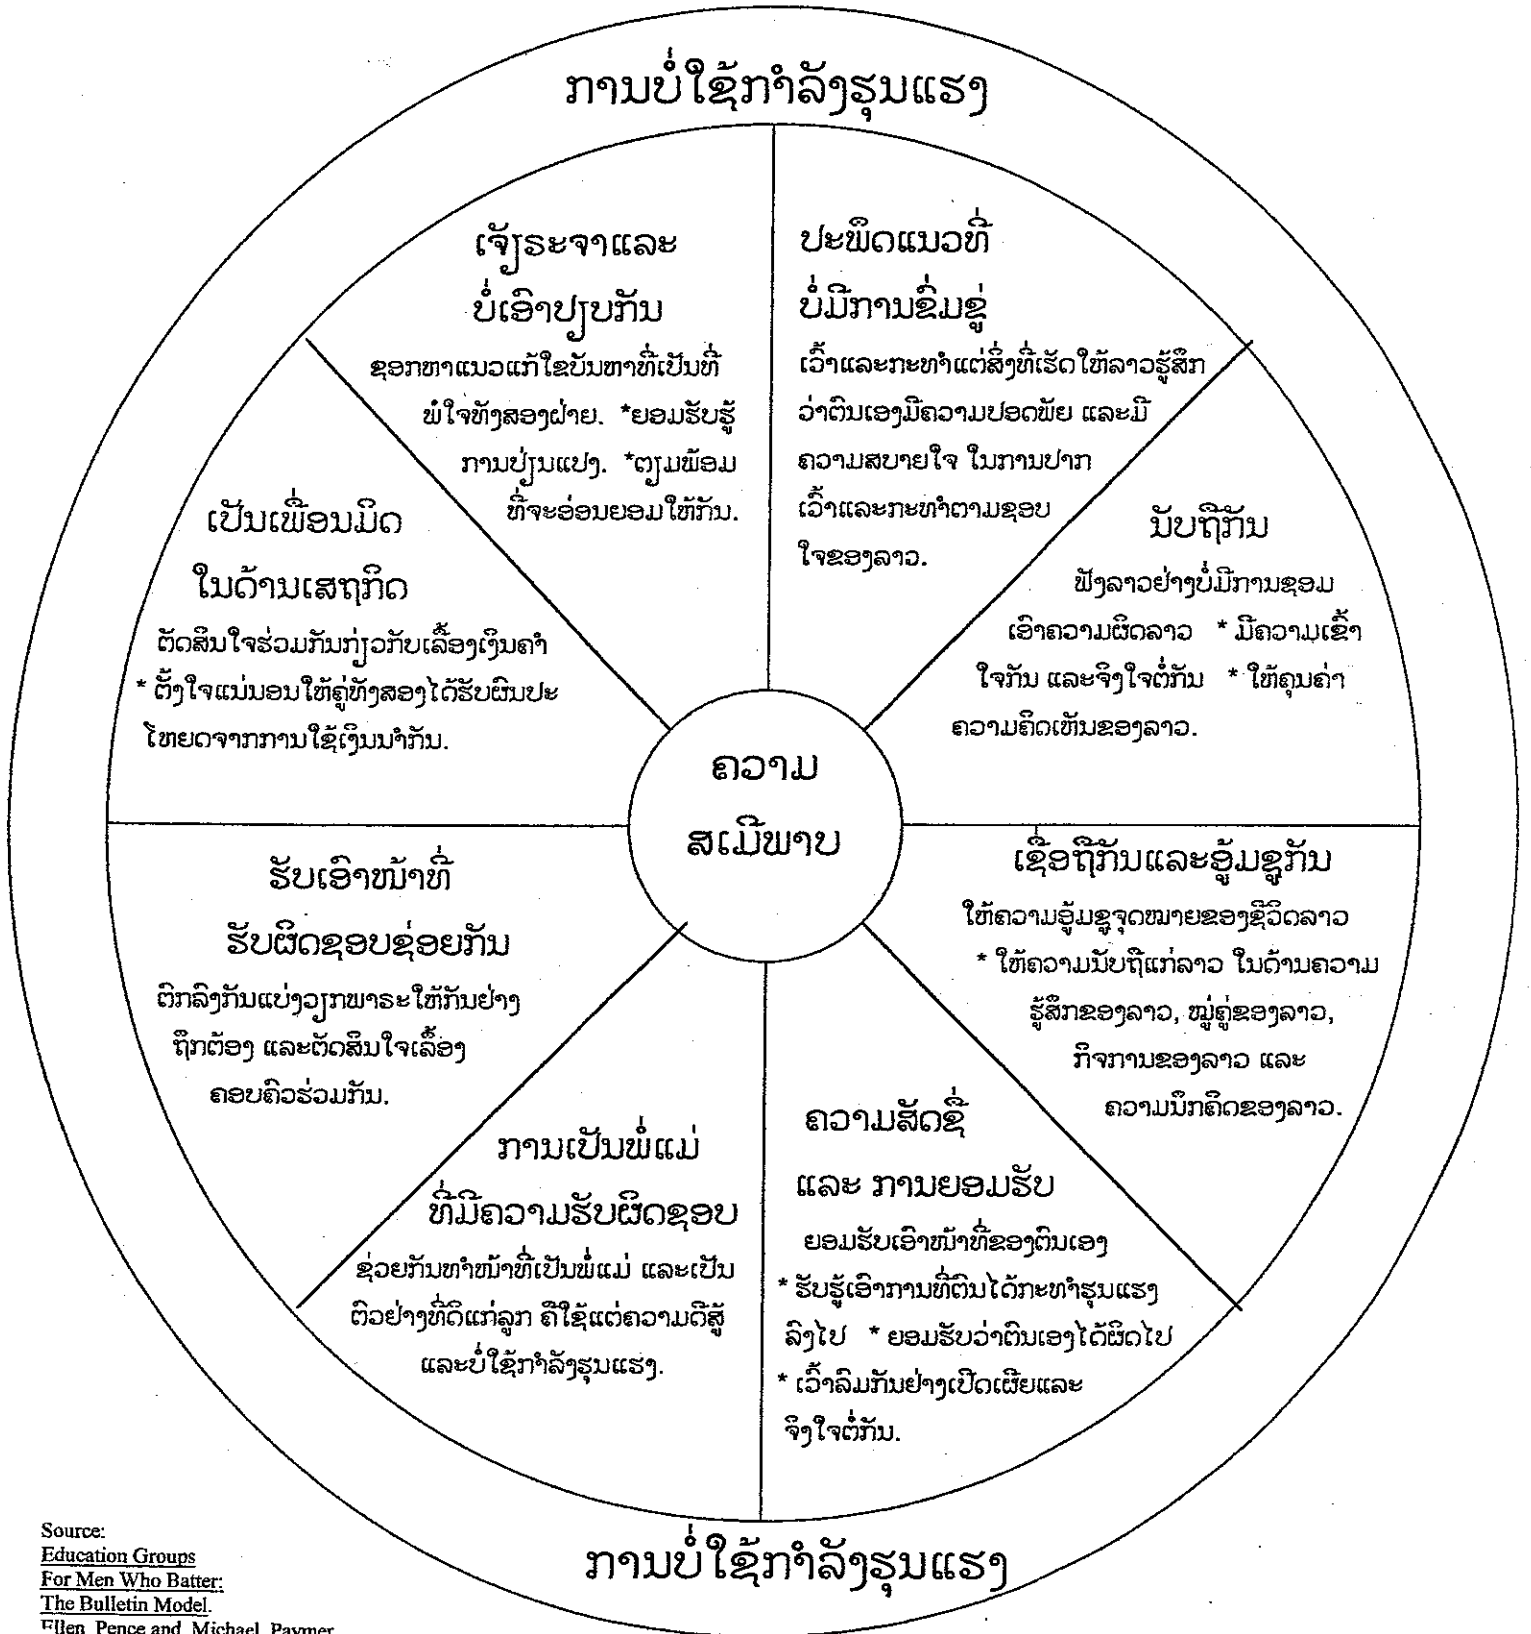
ການບໍ່ໃຊ້ກຳລັງຮຸນແຮງ

ເຈັຣະຈາແລະ ບໍ່ເອົາປຽບກັນ

ຊອກຫາແນວແກ້ໄຂບັນຫາທີ່ເປັນທີ່ພໍໃຈທັງສອງຝ່າຍ. *ຍອມຮັບຮູ້ການປ່ຽນແປງ. *ຕຽມພ້ອມທີ່ຈະອ່ອນຍອມໃຫ້ກັນ.

ປະພຶດແນວທີ່ ບໍ່ມີການຂົ່ມຂູ່

ເວົ້າແລະກະທຳແຕ່ສິ່ງທີ່ເຮັດໃຫ້ລາວຮູ້ສຶກວ່າຕົນເອງມີຄວາມປອດພັຍ ແລະມີຄວາມສບາຍໃຈ ໃນການປາກເວົ້າແລະກະທຳຕາມຊອບໃຈຂອງລາວ.

ເປັນເພື່ອນມິດ ໃນດ້ານເສຖກິດ

ຕັດສິນໃຈຮ່ວມກັນກ່ຽວກັບເລື້ອງເງິນຄຳ * ຕັ້ງໃຈແນ່ນອນໃຫ້ຄູ່ທັງສອງໄດ້ຮັບຜົນປະໂຫຍດຈາກການໃຊ້ເງິນນຳກັນ.

ນັບຖືກັນ

ຟັງລາວຢ່າງບໍ່ມີການຊອມເອົາຄວາມຜິດລາວ * ມີຄວາມເຂົ້າໃຈກັນ ແລະຈິງໃຈຕໍ່ກັນ * ໃຫ້ຄຸນຄ່າຄວາມຄິດເຫັນຂອງລາວ.

ຄວາມ ສເມີພາບ

ຮັບເອົາໜ້າທີ່ ຮັບຜິດຊອບຊ່ອຍກັນ

ຕົກລົງກັນແບ່ງວຽກພາຣະໃຫ້ກັນຢ່າງຖືກຕ້ອງ ແລະຕັດສິນໃຈເລື້ອງຄອບຄົວຮ່ວມກັນ.

ເຊື່ອຖືກັນແລະອູ້ມຊູກັນ

ໃຫ້ຄວາມອູ້ມຊູຈຸດໝາຍຂອງຊີວິດລາວ * ໃຫ້ຄວາມນັບຖືແກ່ລາວ ໃນດ້ານຄວາມຮູ້ສຶກຂອງລາວ, ໝູ່ຄູ່ຂອງລາວ, ກິຈການຂອງລາວ ແລະ ຄວາມນຶກຄິດຂອງລາວ.

ການເປັນພໍ່ແມ່ ທີ່ມີຄວາມຮັບຜິດຊອບ

ຊ່ອຍກັນທຳໜ້າທີ່ເປັນພໍ່ແມ່ ແລະເປັນຕົວຢ່າງທີ່ດີແກ່ລູກ ຄືໃຊ້ແຕ່ຄວາມດີສູ້ ແລະບໍ່ໃຊ້ກຳລັງຮຸນແຮງ.

ຄວາມສັດຊື່ ແລະ ການຍອມຮັບ

ຍອມຮັບເອົາໜ້າທີ່ຂອງຕົນເອງ * ຮັບຮູ້ເອົາການທີ່ຕົນໄດ້ກະທຳຮຸນແຮງລົງໄປ * ຍອມຮັບວ່າຕົນເອງໄດ້ຜິດໄປ * ເວົ້າລົມກັນຢ່າງເປີດເຜີຍແລະຈິງໃຈຕໍ່ກັນ.

ການບໍ່ໃຊ້ກຳລັງຮຸນແຮງ

Source:
Education Groups
For Men Who Batter:
The Bulletin Model.
Ellen Pence and Michael Paymer